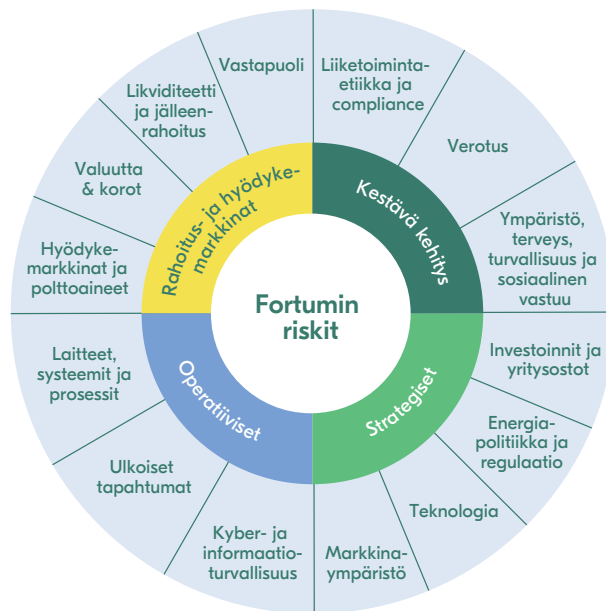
Fortumin riskit

Rahoitus- ja hyödykemarkkinat

Kestävä kehitys

Strategiset

Operatiiviset

Vastapuoli

Likviditeetti ja jälleenrahoitus

Valuutta & korot

Hyödykemarkkinat ja polttoaineet

Liiketoimintaetiikka ja compliance

Verotus

Ympäristö, terveys, turvallisuus ja sosiaalinen vastuu

Investoinnit ja yritysostot

Energiapolitiikka ja regulaatio

Teknologia

Markkinaympäristö

Kyber- ja informaatioturvallisuus

Ulkoiset tapahtumat

Laitteet, systeemit ja prosessit